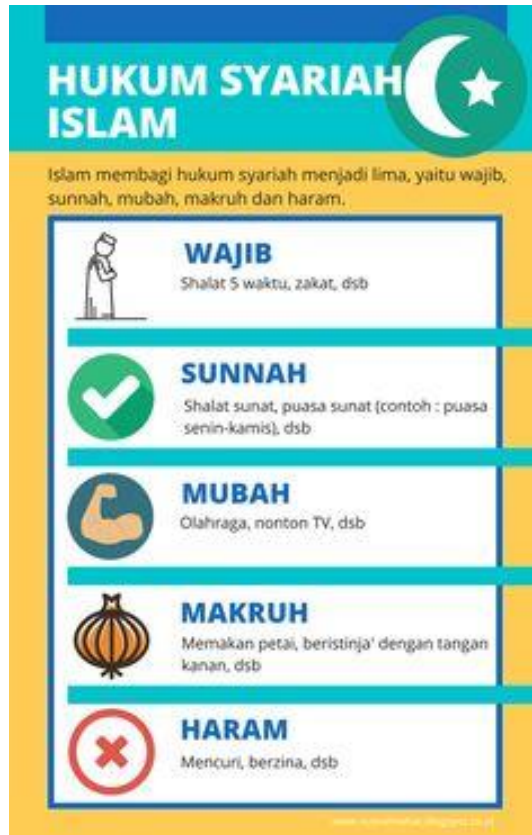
HUKUM SYARIAH ISLAM

Islam membagi hukum syariah menjadi lima, yaitu wajib, sunnah, mubah, makruh dan haram.

WAJIB
Shalat 5 waktu, zakat, dsb

SUNNAH
Shalat sunat, puasa sunat (contoh : puasa senin-kamis), dsb

MUBAH
Olahraga, nonton TV, dsb

MAKRUH
Memakan petai, beristinja' dengan tangan kanan, dsb

HARAM
Mencuri, berzina, dsb

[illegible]